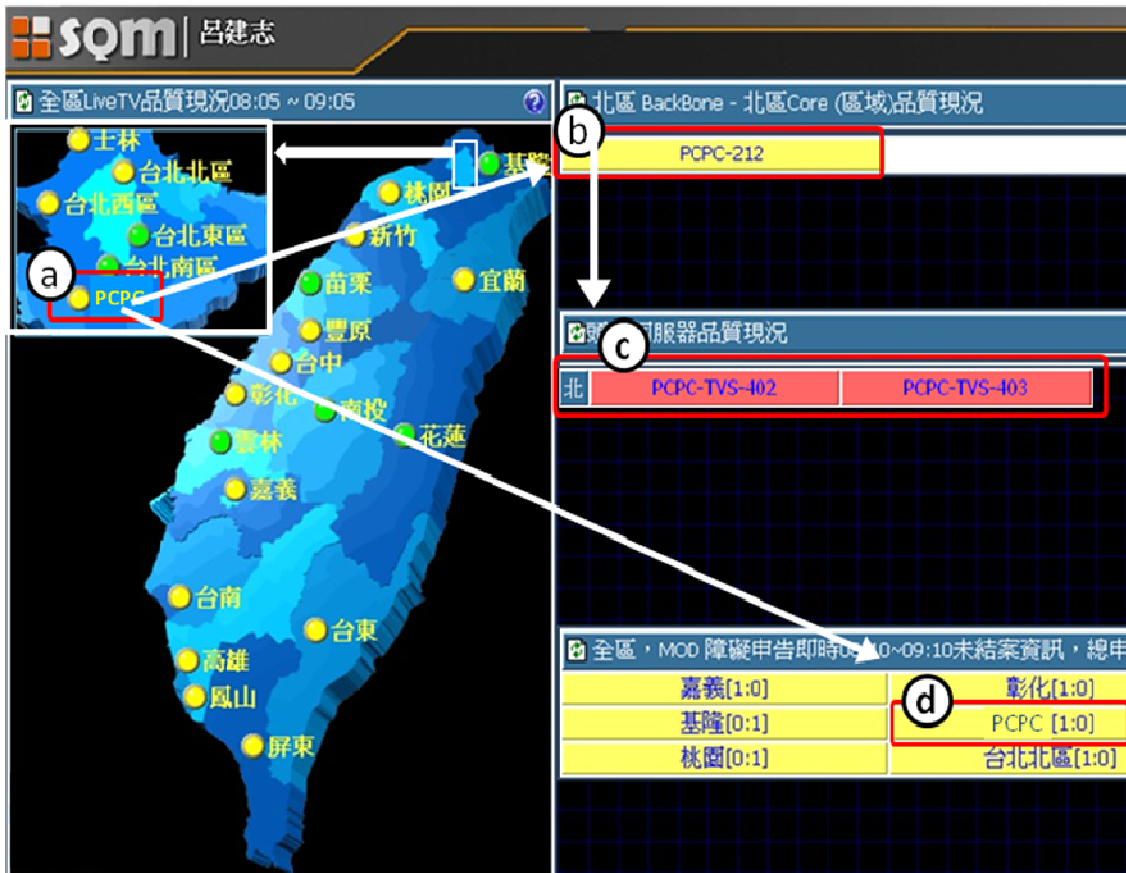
sqm | 呂建志

全區LiveTV品質現況08:05 ~ 09:05

士林
台北北區
台北西區
台北東區
台北南區
PCPC
a
基隆
桃園
新竹
苗栗
宜蘭
豐原
台中
彰化
南投
花蓮
雲林
嘉義
台南
台東
高雄
鳳山
屏東

北區 BackBone - 北區Core (區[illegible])品質現況
b
PCPC-212

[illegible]服器品質現況
c
北 | PCPC-TVS-402 | PCPC-TVS-403

全區，MOD 障礙申告即時0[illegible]0~09:10未結案資訊，總申
d

| 嘉義[1:0] | 彰化[1:0] |
|---|---|
| 基隆[0:1] | PCPC [1:0] |
| 桃園[0:1] | 台北北區[1:0] |